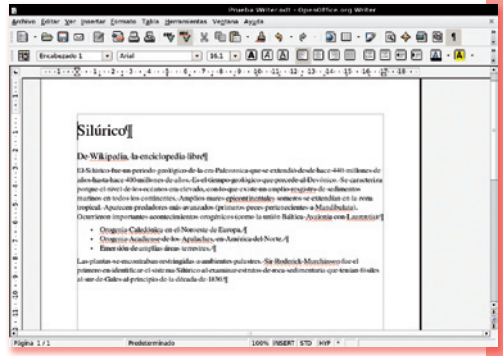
Prueba Writer.odt - OpenOffice.org Writer

Archivo Editar Ver Insertar Formato Tabla Herramientas Ventana Ayuda

Encabezado 1 | Arial | 16.1

Silúrico¶

De Wikipedia, la enciclopedia libre¶

El Silúrico fue un periodo geológico de la era Paleozoica que se extendió desde hace 440 millones de años hasta hace 400 millones de años. En el tiempo geológico que precede al Devónico. Se caracteriza porque el nivel de los océanos era elevado, con lo que existe un amplio registro de sedimentos marinos en todos los continentes. Amplios mares epicontinentales someros se extendían en la zona tropical. Aparecen predadores más avanzados (primeros peces pertenecientes a Mandibulata). Ocurrieron importantes acontecimientos orogénicos como la unión Báltica-Avalonia con Laurentia¶

- Orogenia Caledónica en el Noroeste de Europa.¶
- Orogenia Acadiense de los Apalaches en América del Norte.¶
- Emersión de amplias áreas terrestres.¶

Las plantas se encontraban restringidas a ambientes palustres. Sir Roderick Murchinson fue el primero en identificar el sistema Silúrico al examinar estratos de roca sedimentaria que tenían fósiles al sur de Gales al principio de la década de 1830.¶

Página 1 / 1 | Predeterminado | 100% | INSERT | STD | HYP | *